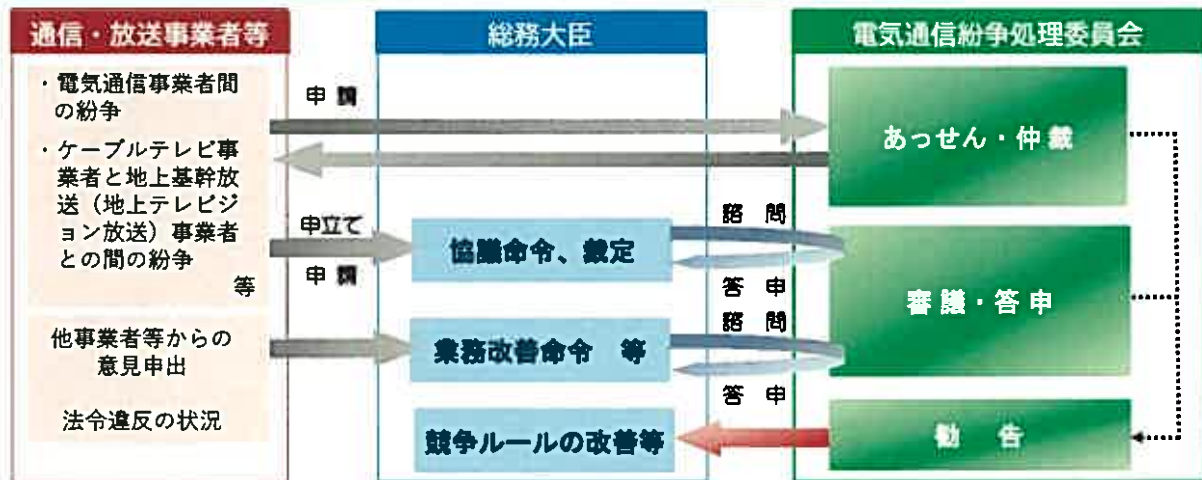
通信・放送事業者等

・電気通信事業者間の紛争

・ケーブルテレビ事業者と地上基幹放送（地上テレビジョン放送）事業者との間の紛争
等

他事業者等からの意見申出

法令違反の状況

総務大臣

電気通信紛争処理委員会

申請

あっせん・仲裁

申立て

申請

協議命令、裁定

諮問

答申

審議・答申

業務改善命令　等

諮問

答申

競争ルールの改善等

勧告